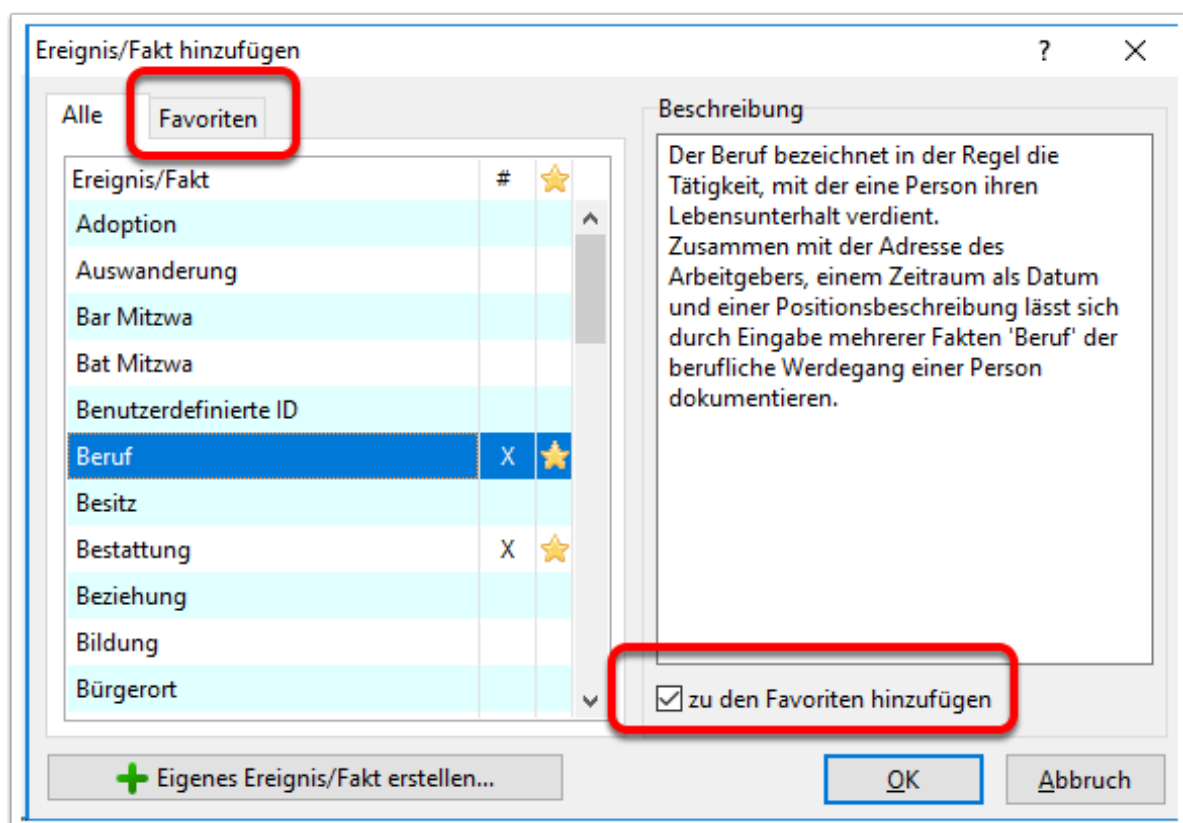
Ereignis/Fakt hinzufügen

?

Alle

Favoriten

| Ereignis/Fakt | # |  |
|---|---|---|
| Adoption | | |
| Auswanderung | | |
| Bar Mitzwa | | |
| Bat Mitzwa | | |
| Benutzerdefinierte ID | | |
| Beruf | X | |
| Besitz | | |
| Bestattung | X | |
| Beziehung | | |
| Bildung | | |
| Bürgerort | | |

Beschreibung

Der Beruf bezeichnet in der Regel die Tätigkeit, mit der eine Person ihren Lebensunterhalt verdient.
Zusammen mit der Adresse des Arbeitgebers, einem Zeitraum als Datum und einer Positionsbeschreibung lässt sich durch Eingabe mehrerer Fakten 'Beruf' der berufliche Werdegang einer Person dokumentieren.

zu den Favoriten hinzufügen

Eigenes Ereignis/Fakt erstellen...

OK

Abbruch